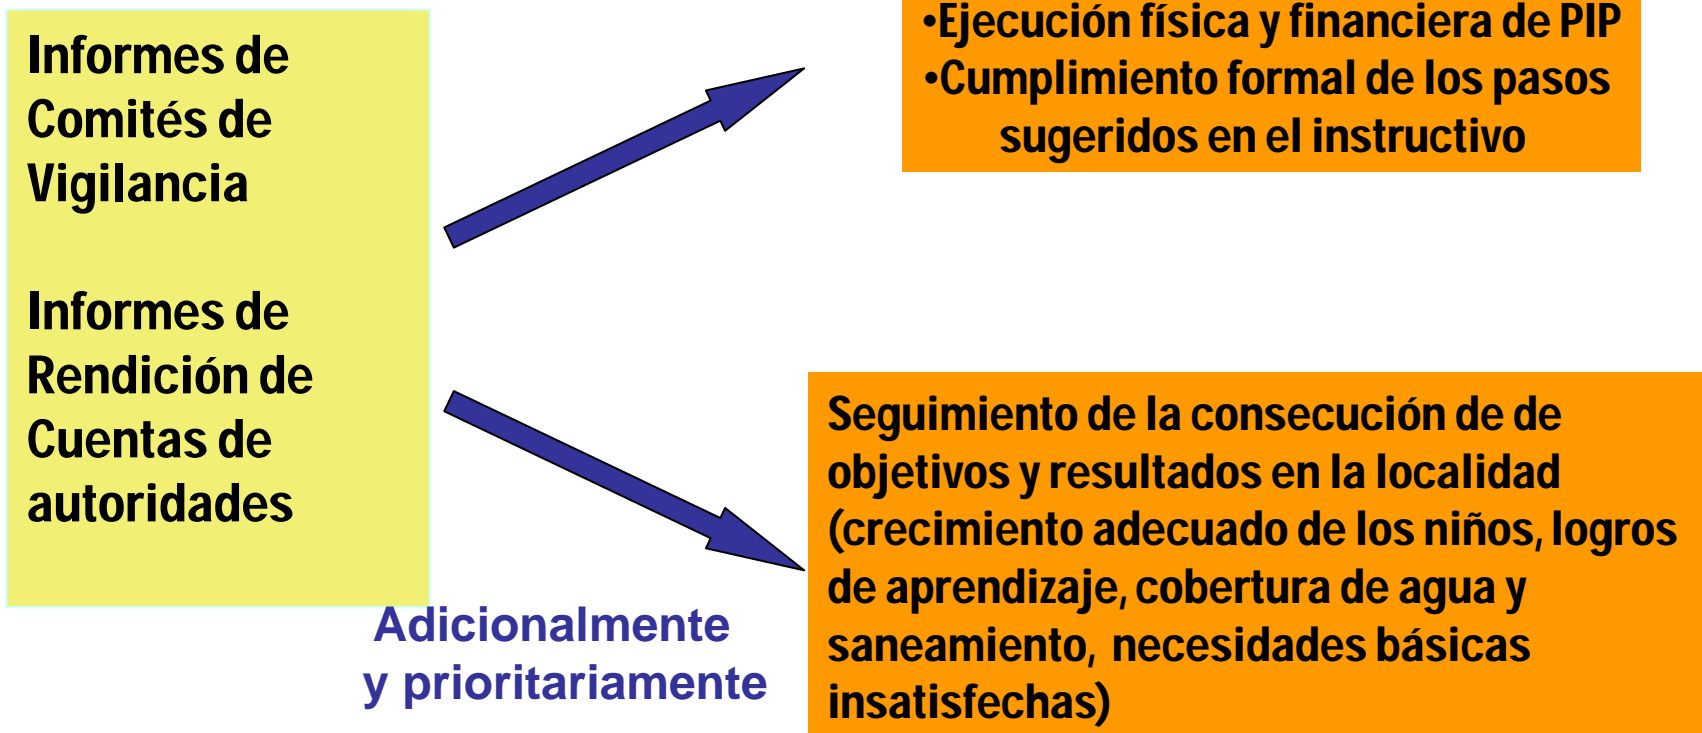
Informes de Comités de Vigilancia

Informes de Rendición de Cuentas de autoridades

•Ejecución física y financiera de PIP
•Cumplimiento formal de los pasos sugeridos en el instructivo

Seguimiento de la consecución de de objetivos y resultados en la localidad (crecimiento adecuado de los niños, logros de aprendizaje, cobertura de agua y saneamiento, necesidades básicas insatisfechas)

Adicionalmente y prioritariamente